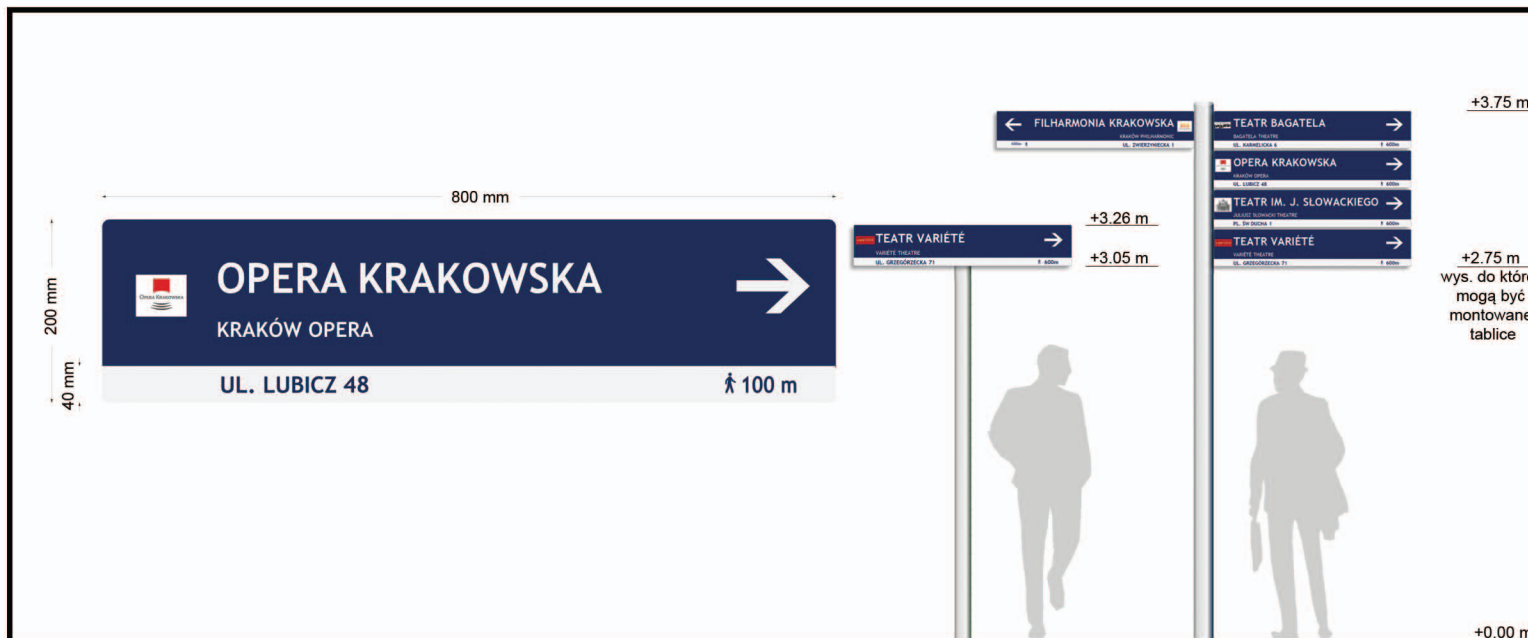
800 mm

200 mm

40 mm

OPERA KRAKOWSKA

OPERA KRAKOWSKA

KRAKÓW OPERA

UL. LUBICZ 48

100 m

TEATR VARIÉTÉ

VARIÉTÉ THEATRE

UL. GRZEGÓRZECKA 71

600m

+3.26 m

+3.05 m

FILHARMONIA KRAKOWSKA

KRAKÓW PHILHARMONIC

UL. ZWIERZYNIECKA 1

TEATR BAGATELA

BAGATELA THEATRE

UL. KARMELICKA 6

600m

OPERA KRAKOWSKA

KRAKÓW OPERA

UL. LUBICZ 48

600m

TEATR IM. J. SŁOWACKIEGO

JULIUSZ SŁOWACKI THEATRE

PL. ŚW DUCHA 1

600m

TEATR VARIÉTÉ

VARIÉTÉ THEATRE

UL. GRZEGÓRZECKA 71

600m

+3.75 m

+2.75 m
wys. do któr
mogą być
montowane
tablice

+0.00 m